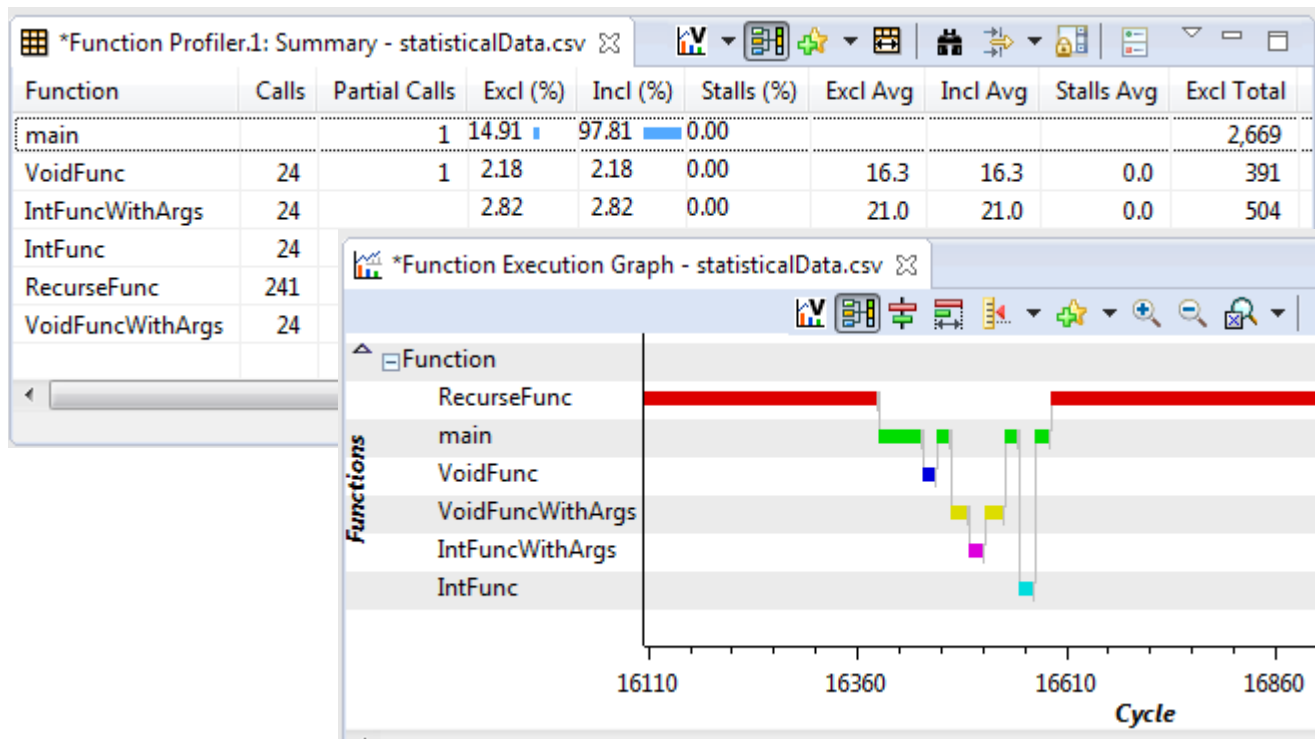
*Function Profiler.1: Summary - statisticalData.csv

| Function | Calls | Partial Calls | Excl (%) | Incl (%) | Stalls (%) | Excl Avg | Incl Avg | Stalls Avg | Excl Total |
|---|---|---|---|---|---|---|---|---|---|
| main | | 1 | 14.91 | 97.81 | 0.00 | | | | 2,669 |
| VoidFunc | 24 | 1 | 2.18 | 2.18 | 0.00 | 16.3 | 16.3 | 0.0 | 391 |
| IntFuncWithArgs | 24 | | 2.82 | 2.82 | 0.00 | 21.0 | 21.0 | 0.0 | 504 |
| IntFunc | 24 | | | | | | | | |
| RecurseFunc | 241 | | | | | | | | |
| VoidFuncWithArgs | 24 | | | | | | | | |

*Function Execution Graph - statisticalData.csv

Function
RecurseFunc
main
VoidFunc
VoidFuncWithArgs
IntFuncWithArgs
IntFunc

Functions

16110
16360
16610
16860

Cycle